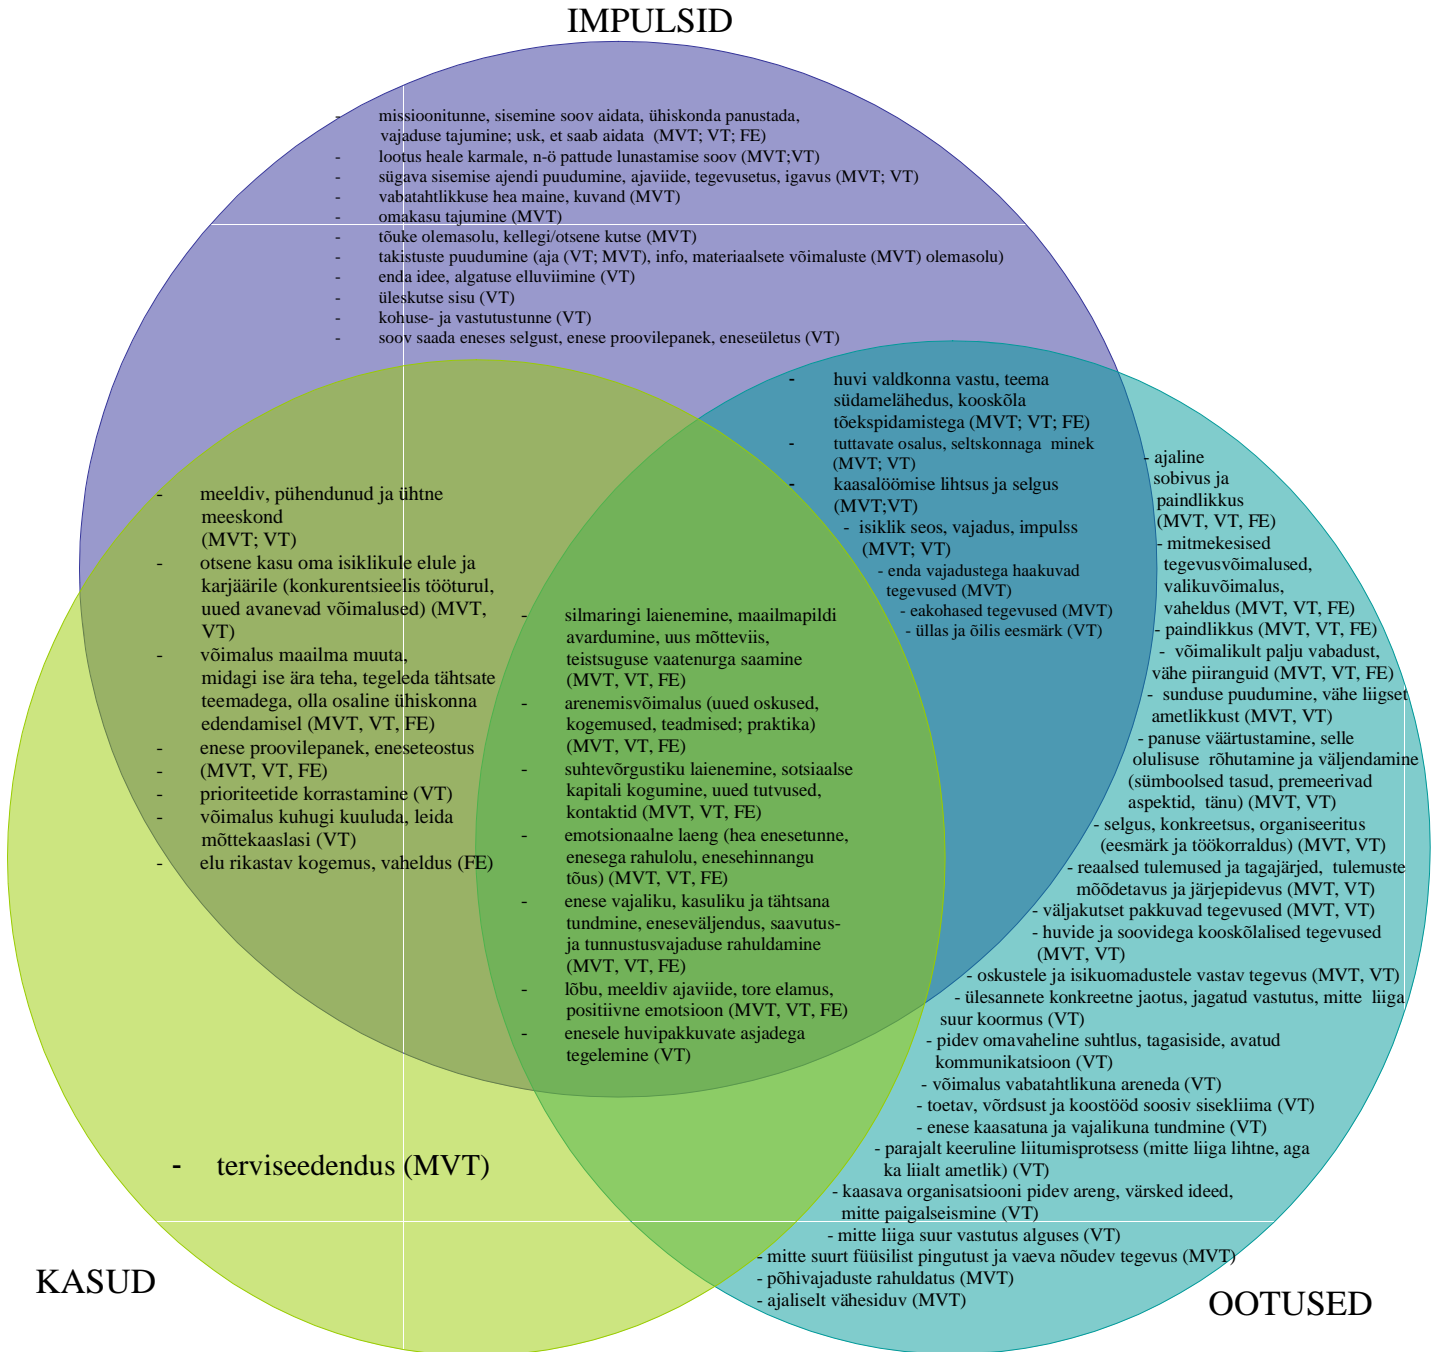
IMPULSID

- missioonitunne, sisemine soov aidata, ühiskonda panustada, vajaduse tajumine; usk, et saab aidata (MVT; VT; FE)
- lootus heale karmale, n-ö pattude lunastamise soov (MVT;VT)
- sügava sisemise ajendi puudumine, ajaviide, tegevusetus, igavus (MVT; VT)
- vabatahtlikkuse hea maine, kuvand (MVT)
- omakasu tajumine (MVT)
- tõuke olemasolu, kellegi/otsene kutse (MVT)
- takistuste puudumine (aja (VT; MVT), info, materiaalsete võimaluste (MVT) olemasolu)
- enda idee, algatuse elluviimine (VT)
- üleskutse sisu (VT)
- kohuse- ja vastutustunne (VT)
- soov saada eneses selgust, enese proovilepanek, eneseületus (VT)

- huvi valdkonna vastu, teema südamelähedus, kooskõla tõekspidamistega (MVT; VT; FE)
- tuttavate osalus, seltskonnaga minek (MVT; VT)
- kaasalöömise lihtsus ja selgus (MVT;VT)
- isiklik seos, vajadus, impulss (MVT; VT)
- enda vajadustega haakuvad tegevused (MVT)
- eakohased tegevused (MVT)
- üllas ja õilis eesmärk (VT)

- meeldiv, pühendunud ja ühtne meeskond (MVT; VT)
- otsene kasu oma isiklikule elule ja karjäärile (konkurentsieelis tööturul, uued avanevad võimalused) (MVT, VT)
- võimalus maailma muuta, midagi ise ära teha, tegeleda tähtsate teemadega, olla osaline ühiskonna edendamisel (MVT, VT, FE)
- enese proovilepanek, eneseteostus
- (MVT, VT, FE)
- prioriteetide korrastamine (VT)
- võimalus kuhugi kuuluda, leida mõttekaaslasi (VT)
- elu rikastav kogemus, vaheldus (FE)

- silmaringi laienemine, maailmapildi avardumine, uus mõtteviis, teistsuguse vaatenurga saamine (MVT, VT, FE)
- arenemisvõimalus (uued oskused, kogemused, teadmised; praktika) (MVT, VT, FE)
- suhtevõrgustiku laienemine, sotsiaalse kapitali kogumine, uued tutvused, kontaktid (MVT, VT, FE)
- emotsionaalne laeng (hea enesetunne, enesega rahulolu, enesehinnangu tõus) (MVT, VT, FE)
- enese vajaliku, kasuliku ja tähtsana tundmine, eneseväljendus, saavutus- ja tunnustusvajaduse rahuldamine (MVT, VT, FE)
- lõbu, meeldiv ajaviide, tore elamus, positiivne emotsioon (MVT, VT, FE)
- enesele huvipakkuvate asjadega tegelemine (VT)

- ajaline sobivus ja paindlikkus (MVT, VT, FE)
- mitmekesised tegevusvõimalused, valikuvõimalus, vaheldus (MVT, VT, FE)
- paindlikkus (MVT, VT, FE)
- võimalikult palju vabadust, vähe piiranguid (MVT, VT, FE)
- sunduse puudumine, vähe liigset ametlikkust (MVT, VT)
- panuse väärtustamine, selle olulisuse rõhutamine ja väljendamine (sümboolsed tasud, premeerivad aspektid, tänu) (MVT, VT)
- selgus, konkreetsus, organiseeritus (eesmärk ja töökorraldus) (MVT, VT)
- reaalsed tulemused ja tagajärjed, tulemuste mõõdetavus ja järjepidevus (MVT, VT)
- väljakutset pakkuvad tegevused (MVT, VT)
- huvide ja soovidega kooskõlalised tegevused (MVT, VT)
- oskustele ja isikuomadustele vastav tegevus (MVT, VT)
- ülesannete konkreetne jaotus, jagatud vastutus, mitte liiga suur koormus (VT)
- pidev omavaheline suhtlus, tagasiside, avatud kommunikatsioon (VT)
- võimalus vabatahtlikuna areneda (VT)
- toetav, võrdsust ja koostööd soosiv sisekliima (VT)
- enese kaasatuna ja vajalikuna tundmine (VT)
- parajalt keeruline liitumisprotsess (mitte liiga lihtne, aga ka liialt ametlik) (VT)
- kaasava organisatsiooni pidev areng, värsked ideed, mitte paigalseismine (VT)
- mitte liiga suur vastutus alguses (VT)
- mitte suurt füüsilist pingutust ja vaeva nõudev tegevus (MVT)
- põhivajaduste rahuldatus (MVT)
- ajaliselt vähesiduv (MVT)

- terviseedendus (MVT)

KASUD

OOTUSED